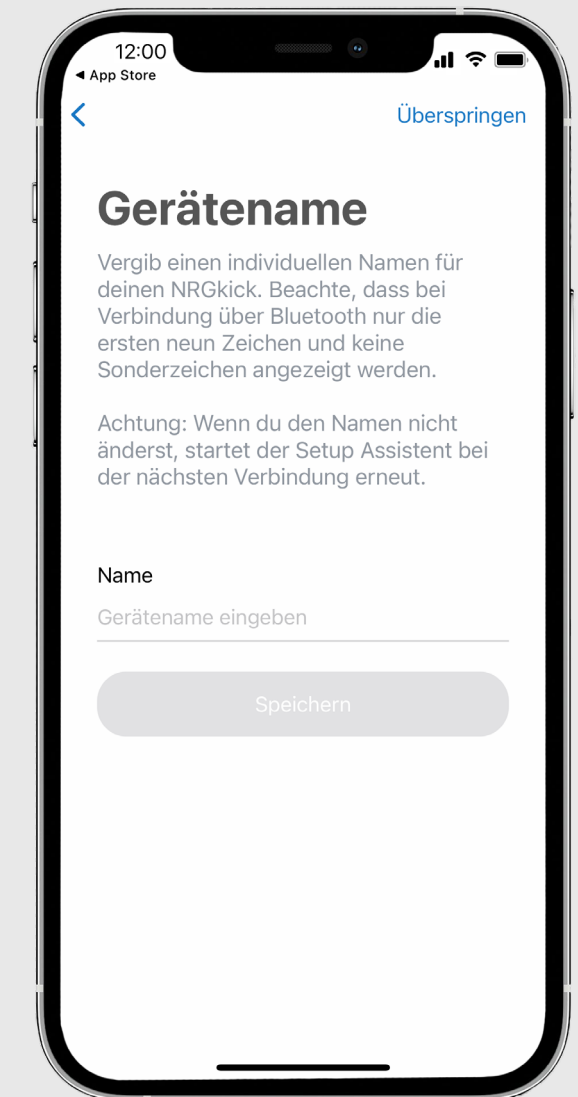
12:00
◄ App Store

<
Überspringen

Gerätename

Vergib einen individuellen Namen für deinen NRGkick. Beachte, dass bei Verbindung über Bluetooth nur die ersten neun Zeichen und keine Sonderzeichen angezeigt werden.

Achtung: Wenn du den Namen nicht änderst, startet der Setup Assistent bei der nächsten Verbindung erneut.

Name

Gerätename eingeben

Speichern